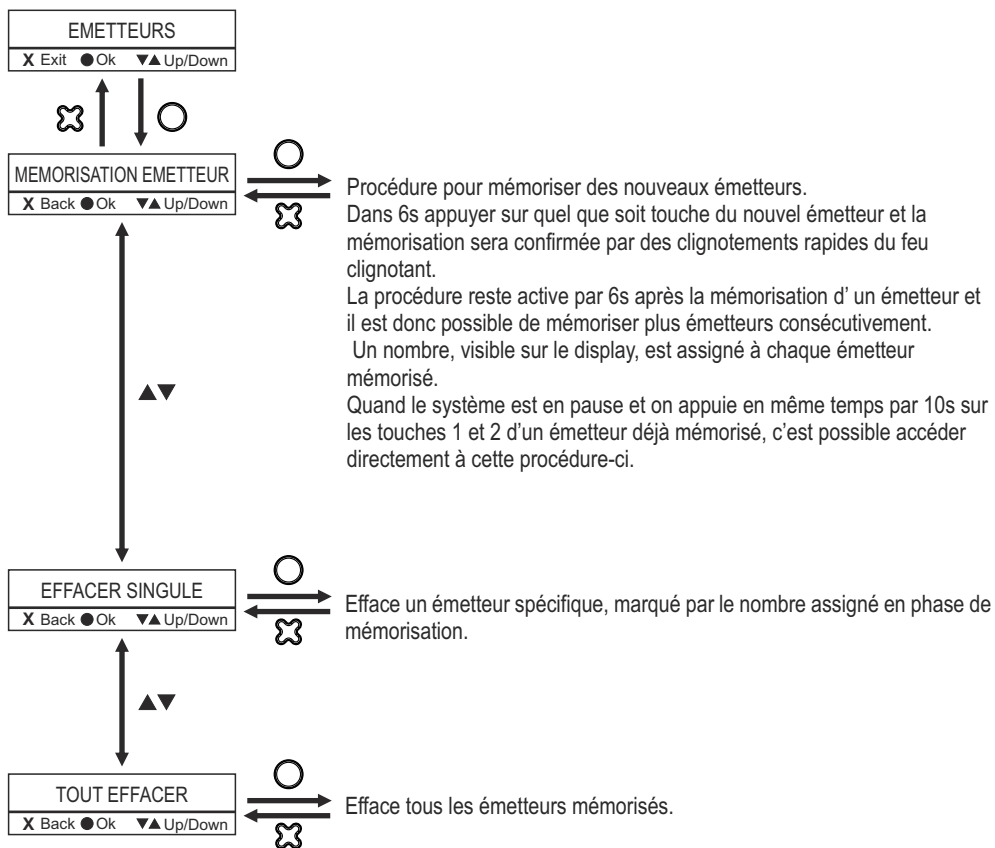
EMETTEURS
X Exit ● Ok ▼▲ Up/Down

MEMORISATION EMETTEUR
X Back ● Ok ▼▲ Up/Down

Procédure pour mémoriser des nouveaux émetteurs.
Dans 6s appuyer sur quel que soit touche du nouvel émetteur et la mémorisation sera confirmée par des clignotements rapides du feu clignotant.
La procédure reste active par 6s après la mémorisation d' un émetteur et il est donc possible de mémoriser plus émetteurs consécutivement.
Un nombre, visible sur le display, est assigné à chaque émetteur mémorisé.
Quand le système est en pause et on appuie en même temps par 10s sur les touches 1 et 2 d'un émetteur déjà mémorisé, c'est possible accéder directement à cette procédure-ci.

▲▼

EFFACER SINGULE
X Back ● Ok ▼▲ Up/Down

Efface un émetteur spécifique, marqué par le nombre assigné en phase de mémorisation.

▲▼

TOUT EFFACER
X Back ● Ok ▼▲ Up/Down

Efface tous les émetteurs mémorisés.